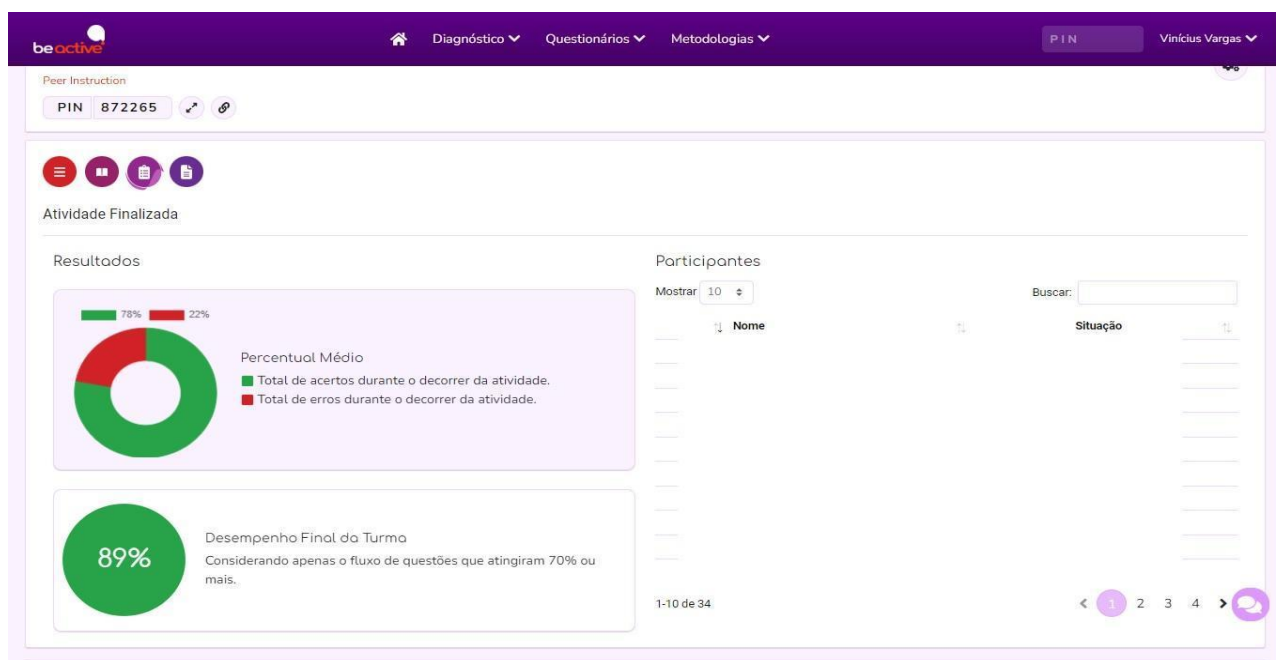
beactive

Diagnóstico Questionários Metodologias

PIN

Vinícius Vargas

Peer Instruction

PIN 872265

Atividade Finalizada

Resultados

78% 22%

Percentual Médio

Total de acertos durante o decorrer da atividade.

Total de erros durante o decorrer da atividade.

89%

Desempenho Final da Turma

Considerando apenas o fluxo de questões que atingiram 70% ou mais.

Participantes

Mostrar 10

Buscar:

| Nome | Situação |
|---|---|

1-10 de 34

< 1 2 3 4 >